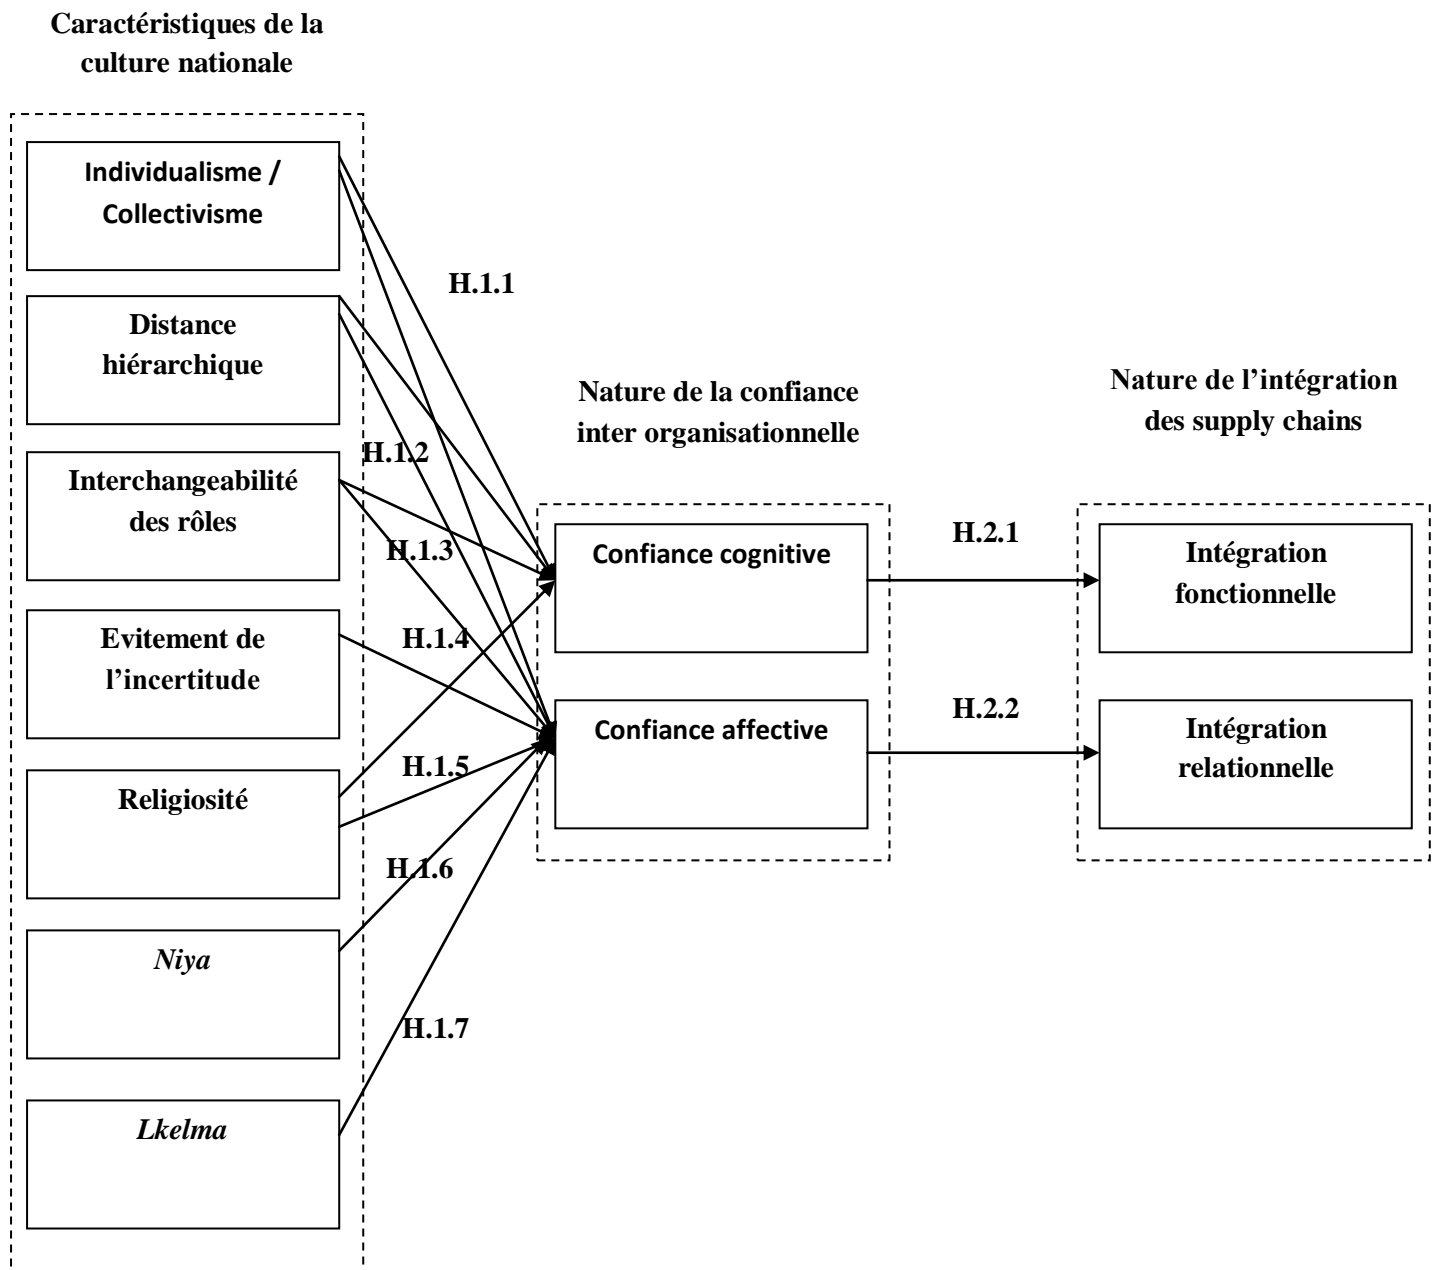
Caractéristiques de la culture nationale

Individualisme / Collectivisme

Distance hiérarchique

Interchangeabilité des rôles

Evitement de l'incertitude

Religiosité

*Niya*

*Lkelma*

H.1.1

H.1.2

H.1.3

H.1.4

H.1.5

H.1.6

H.1.7

Nature de la confiance inter organisationnelle

Confiance cognitive

Confiance affective

H.2.1

H.2.2

Nature de l'intégration des supply chains

Intégration fonctionnelle

Intégration relationnelle